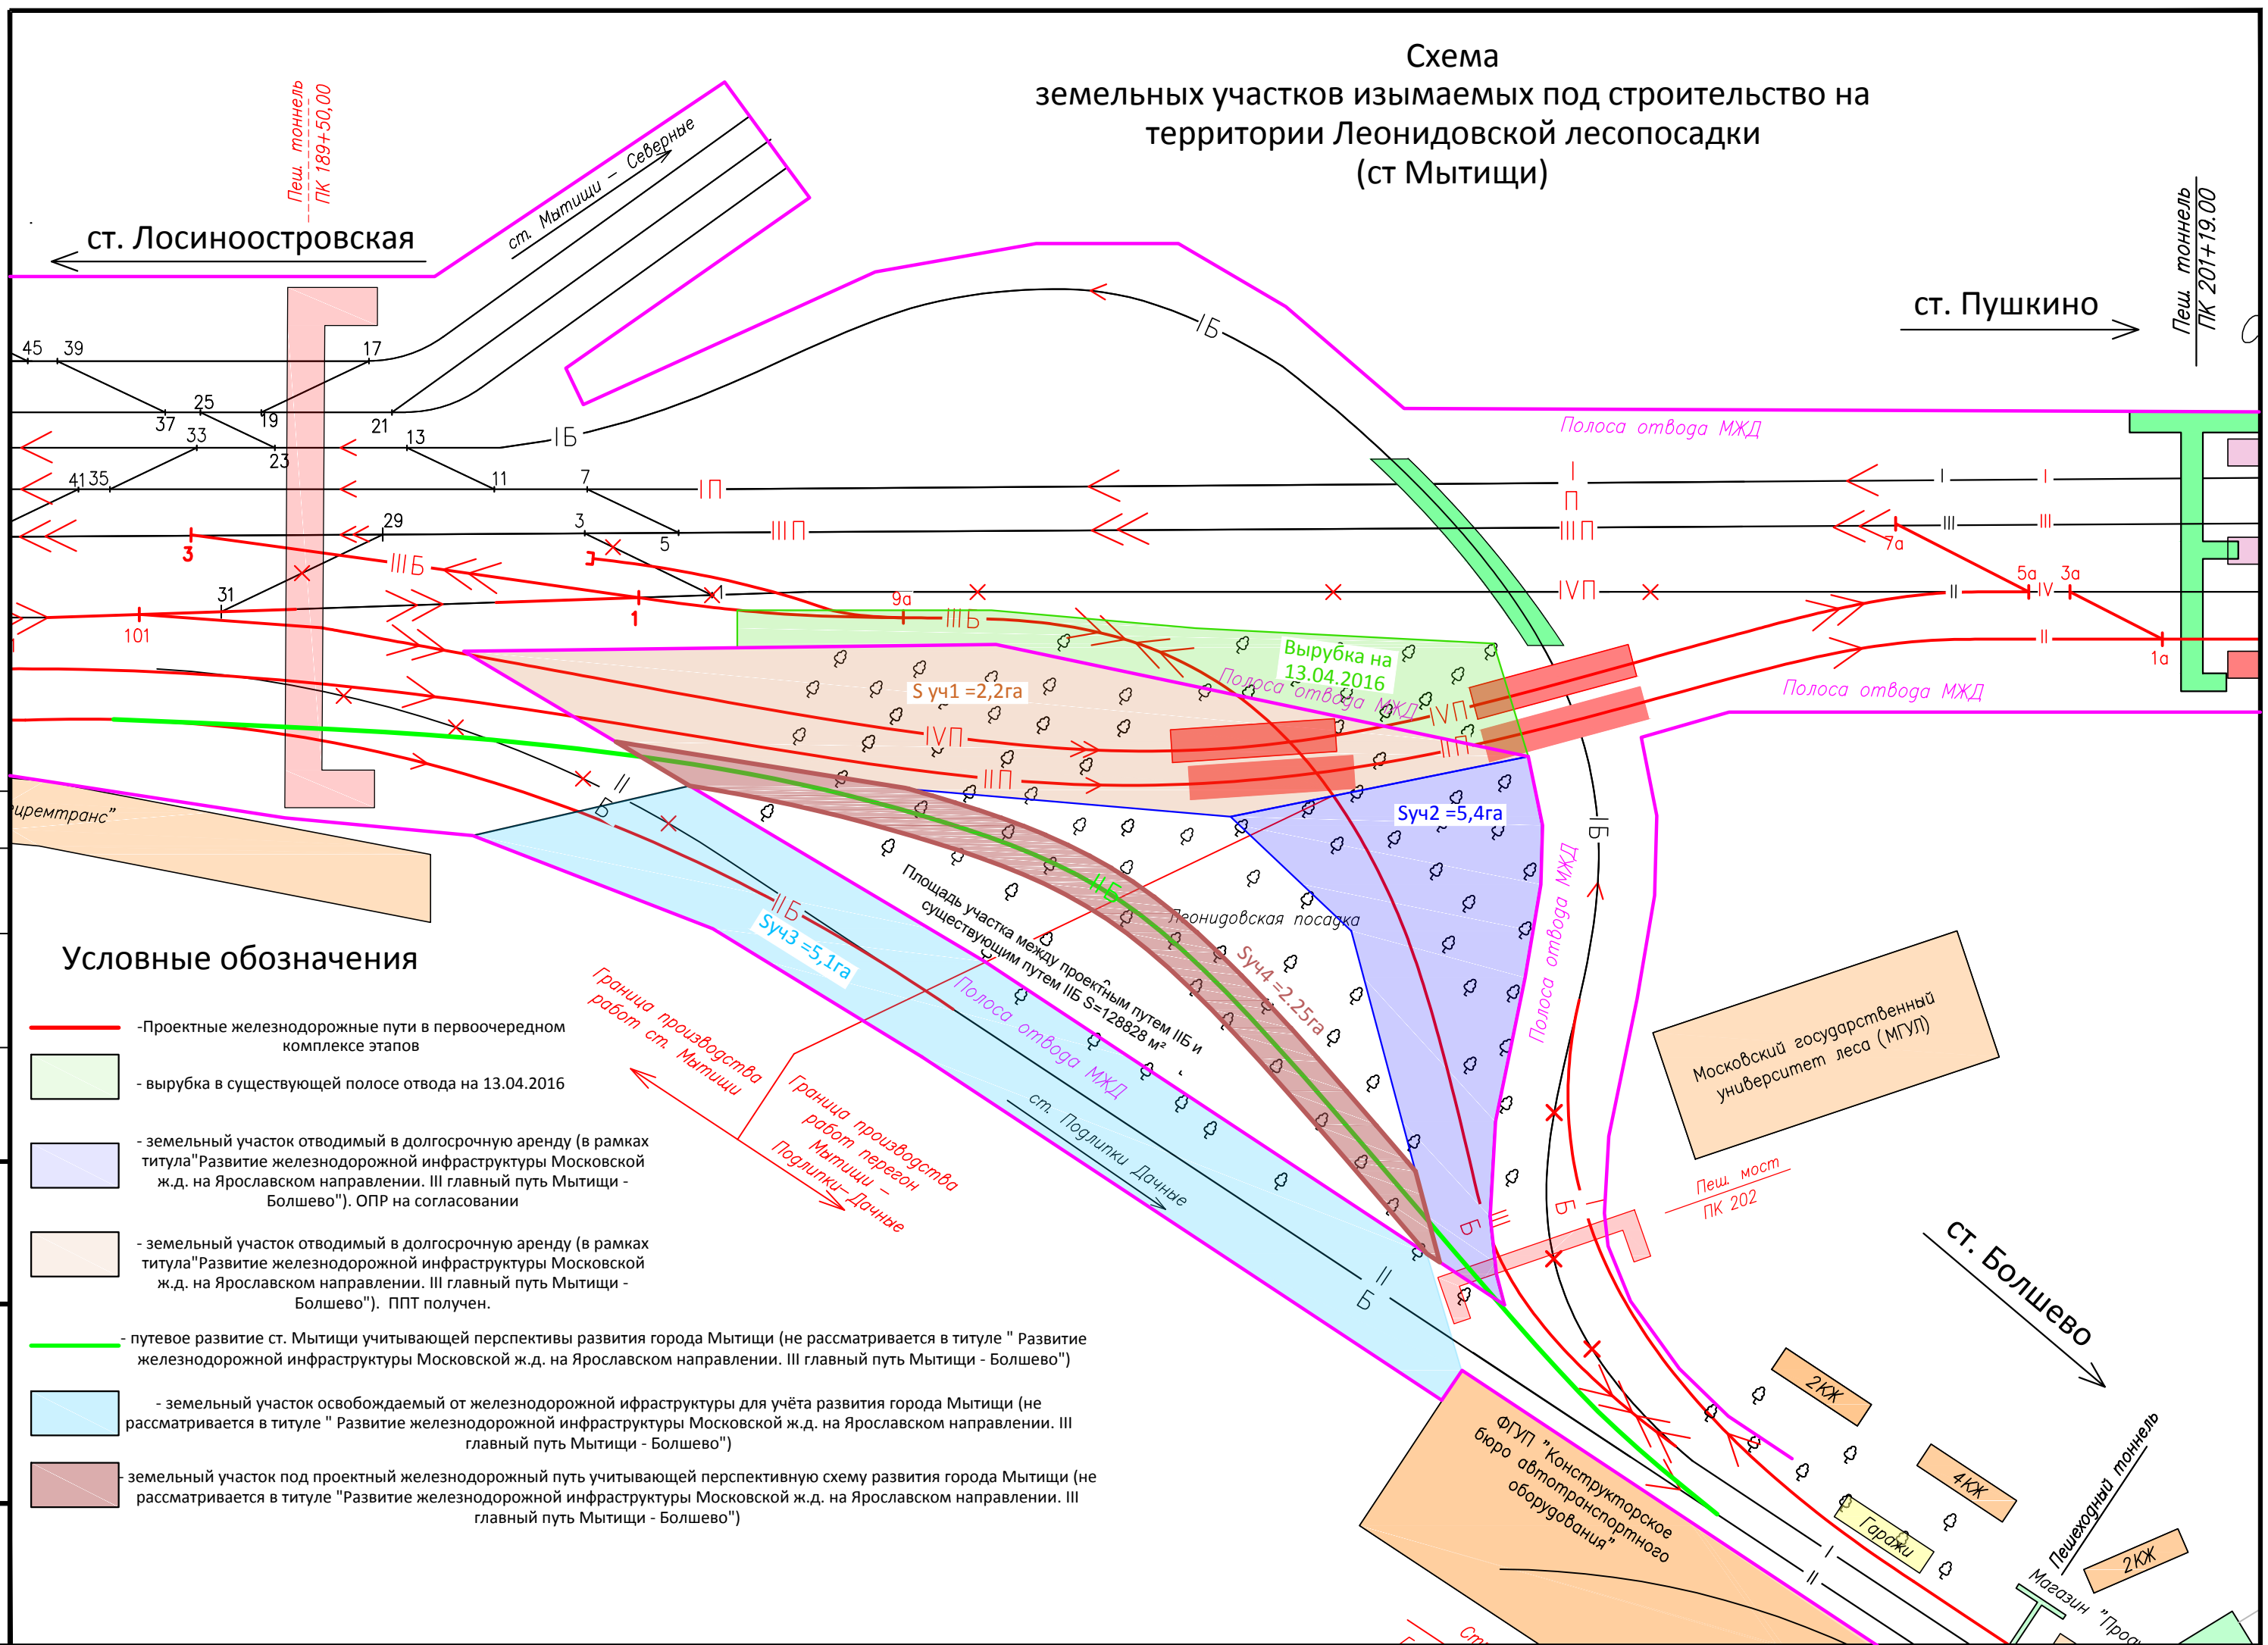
Схема
земельных участков изымаемых под строительство на территории Леонидовской лесопосадки
(ст Мытищи)

Пеш. тоннель
ПК 189+50,00

ст. Лосиноостровская

ст. Мытищи – Северные

ст. Пушкино

Пеш. тоннель
ПК 201+19.00

45 39 17 25 37 33 19 21 13 23 41 35 11 7 29 3 5 31 1 101 3 9а 7а 5а 3а 1а

I Б
I П
III П
III Б
IV П
II Б
II

Полоса отвода МЖД

Вырубка на 13.04.2016

S уч1 =2,2га

Sуч2 =5,4га

Sуч3 =5,1га

Sуч4 =2,25га

Леонидовская посадка

Площадь участка между проектным путем IIБ и существующим путем IIБ S=128828 м²

Граница производства работ ст. Мытищи

Граница производства работ перегон Мытищи – Подлипки–Дачные

ст. Подлипки Дачные

"ремтранс"

Московский государственный университет леса (МГУЛ)

Пеш. мост
ПК 202

ст. Болшево

ФГУП "Конструкторское бюро автотранспортного оборудования"

2КЖ
4КЖ
2КЖ
Гаражи

Пешеходный тоннель

Магазин "Прод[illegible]

Условные обозначения

-Проектные железнодорожные пути в первоочередном комплексе этапов

- вырубка в существующей полосе отвода на 13.04.2016

- земельный участок отводимый в долгосрочную аренду (в рамках титула"Развитие железнодорожной инфраструктуры Московской ж.д. на Ярославском направлении. III главный путь Мытищи - Болшево"). ОПР на согласовании

- земельный участок отводимый в долгосрочную аренду (в рамках титула"Развитие железнодорожной инфраструктуры Московской ж.д. на Ярославском направлении. III главный путь Мытищи - Болшево"). ППТ получен.

- путевое развитие ст. Мытищи учитывающей перспективы развития города Мытищи (не рассматривается в титуле " Развитие железнодорожной инфраструктуры Московской ж.д. на Ярославском направлении. III главный путь Мытищи - Болшево")

- земельный участок освобождаемый от железнодорожной ифраструктуры для учёта развития города Мытищи (не рассматривается в титуле " Развитие железнодорожной инфраструктуры Московской ж.д. на Ярославском направлении. III главный путь Мытищи - Болшево")

- земельный участок под проектный железнодорожный путь учитывающей перспективную схему развития города Мытищи (не рассматривается в титуле "Развитие железнодорожной инфраструктуры Московской ж.д. на Ярославском направлении. III главный путь Мытищи - Болшево")